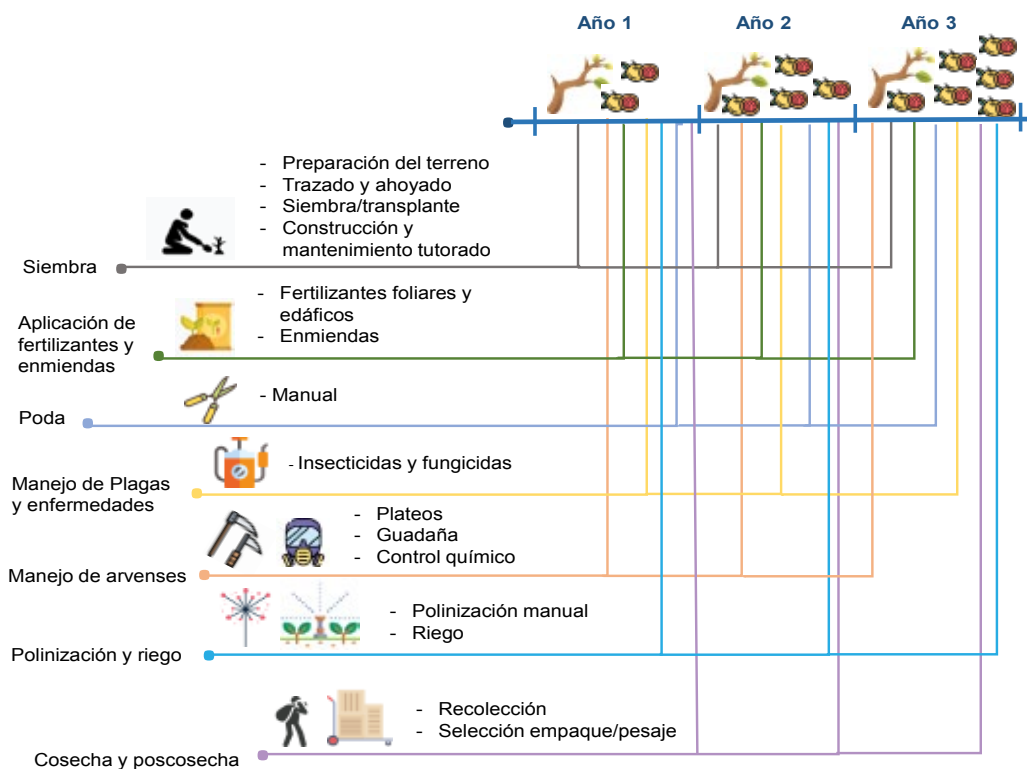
Año 1 Año 2 Año 3

- Preparación del terreno
- Trazado y ahoyado
- Siembra/transplante
- Construcción y mantenimiento tutorado

Siembra

- Fertilizantes foliares y edáficos
- Enmiendas

Aplicación de fertilizantes y enmiendas

- Manual

Poda

- Insecticidas y fungicidas

Manejo de Plagas y enfermedades

- Plateos
- Guadaña
- Control químico

Manejo de arvenses

- Polinización manual
- Riego

Polinización y riego

- Recolección
- Selección empaque/pesaje

Cosecha y poscosecha